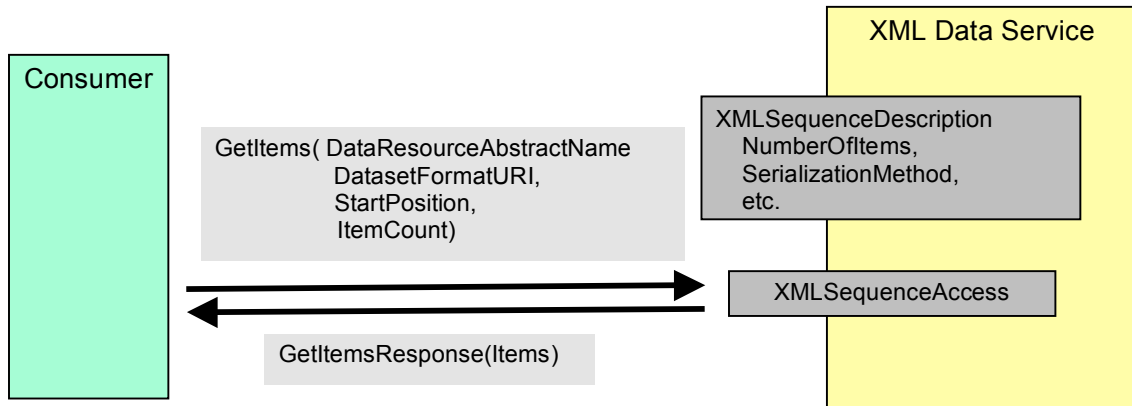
XML Data Service

Consumer

GetItems( DataResourceAbstractName
DatasetFormatURI,
StartPosition,
ItemCount)

XMLSequenceDescription
NumberOfItems,
SerializationMethod,
etc.

XMLSequenceAccess

GetItemsResponse(Items)